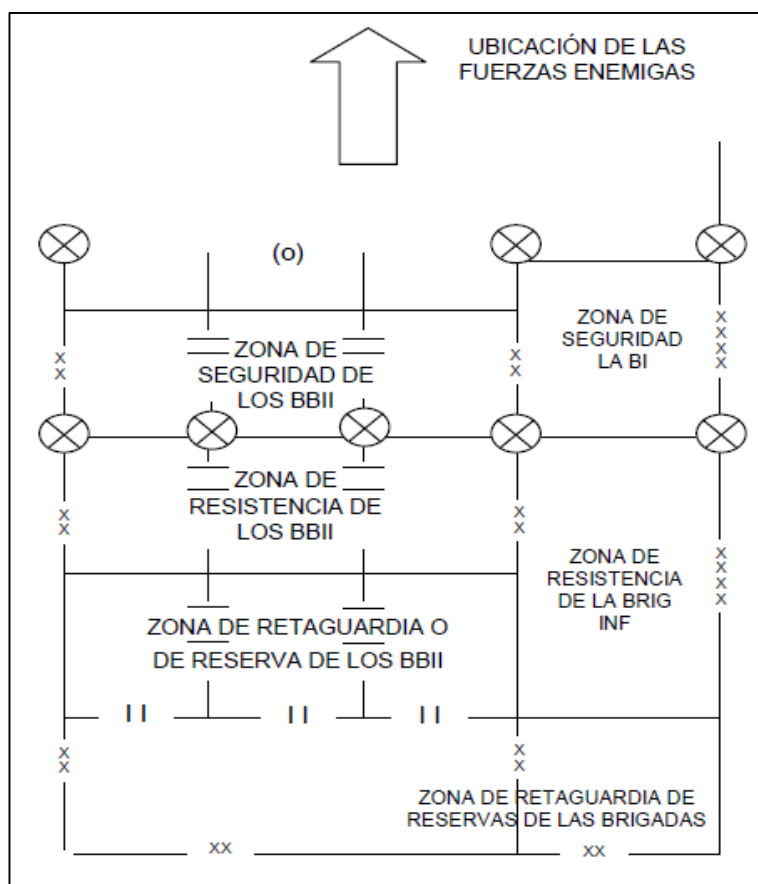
UBICACIÓN DE LAS FUERZAS ENEMIGAS

(o)

x
x

ZONA DE SEGURIDAD DE LOS BBII

x
x

ZONA DE SEGURIDAD LA BI

x
x
x
x

x
x

ZONA DE RESISTENCIA DE LOS BBII

x
x

ZONA DE RESISTENCIA DE LA BRIG INF

x
x
x
x

ZONA DE RETAGUARDIA O DE RESERVA DE LOS BBII

II II II

x
x

x
x

ZONA DE RETAGUARDIA DE RESERVAS DE LAS BRIGADAS

xx

xx